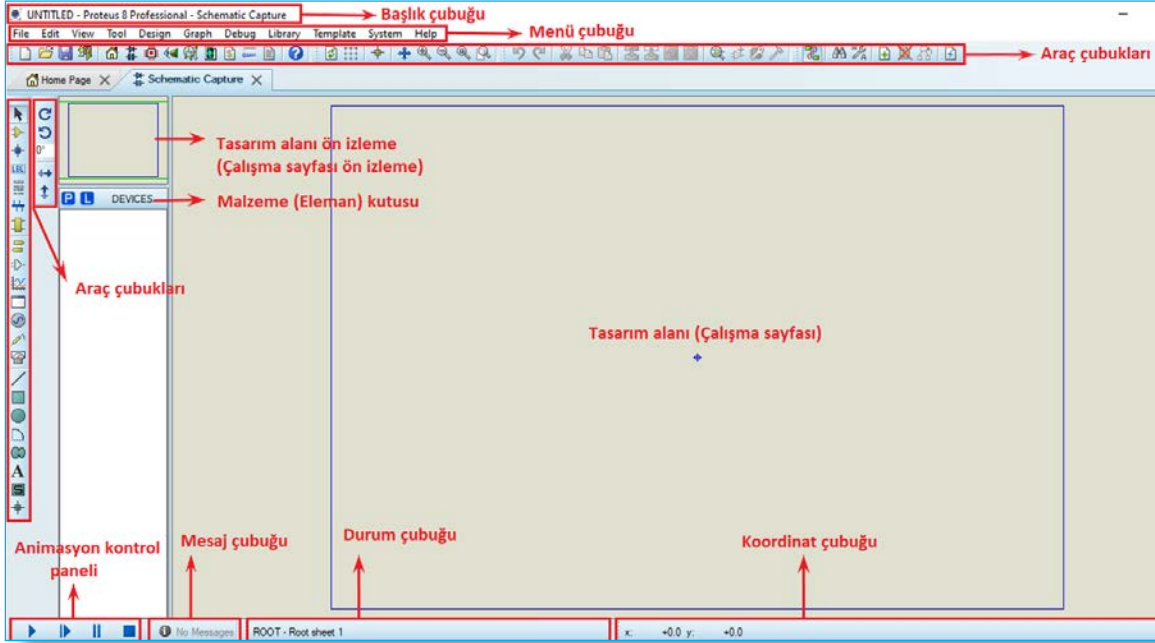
UNTITLED - Proteus 8 Professional - Schematic Capture

Başlık çubuğu

File Edit View Tool Design Graph Debug Library Template System Help

Menü çubuğu

Araç çubukları

Home Page
Schematic Capture

0°

Tasarım alanı ön izleme (Çalışma sayfası ön izleme)

P L DEVICES

Malzeme (Eleman) kutusu

Araç çubukları

Tasarım alanı (Çalışma sayfası)

Animasyon kontrol paneli

Mesaj çubuğu

Durum çubuğu

Koordinat çubuğu

No Messages

ROOT - Root sheet 1

x: +0.0 y: +0.0